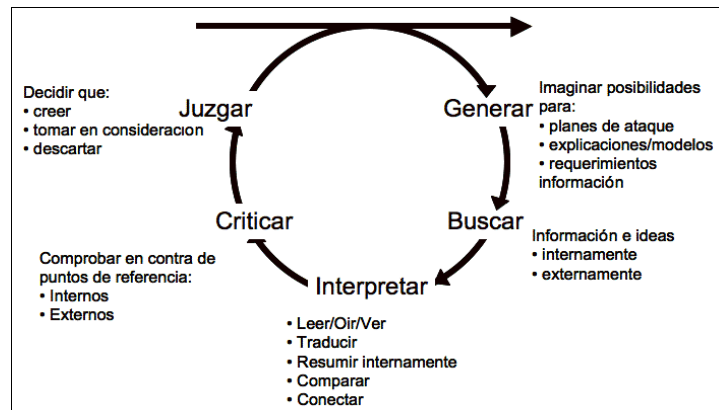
Decidir que:
• creer
• tomar en consideracion
• descartar

Juzgar

Generar

Imaginar posibilidades para:
• planes de ataque
• explicaciones/modelos
• requerimientos información

Criticar

Buscar

Información e ideas
• internamente
• externamente

Comprobar en contra de puntos de referencia:
• Internos
• Externos

Interpretar

• Leer/Oir/Ver
• Traducir
• Resumir internamente
• Comparar
• Conectar